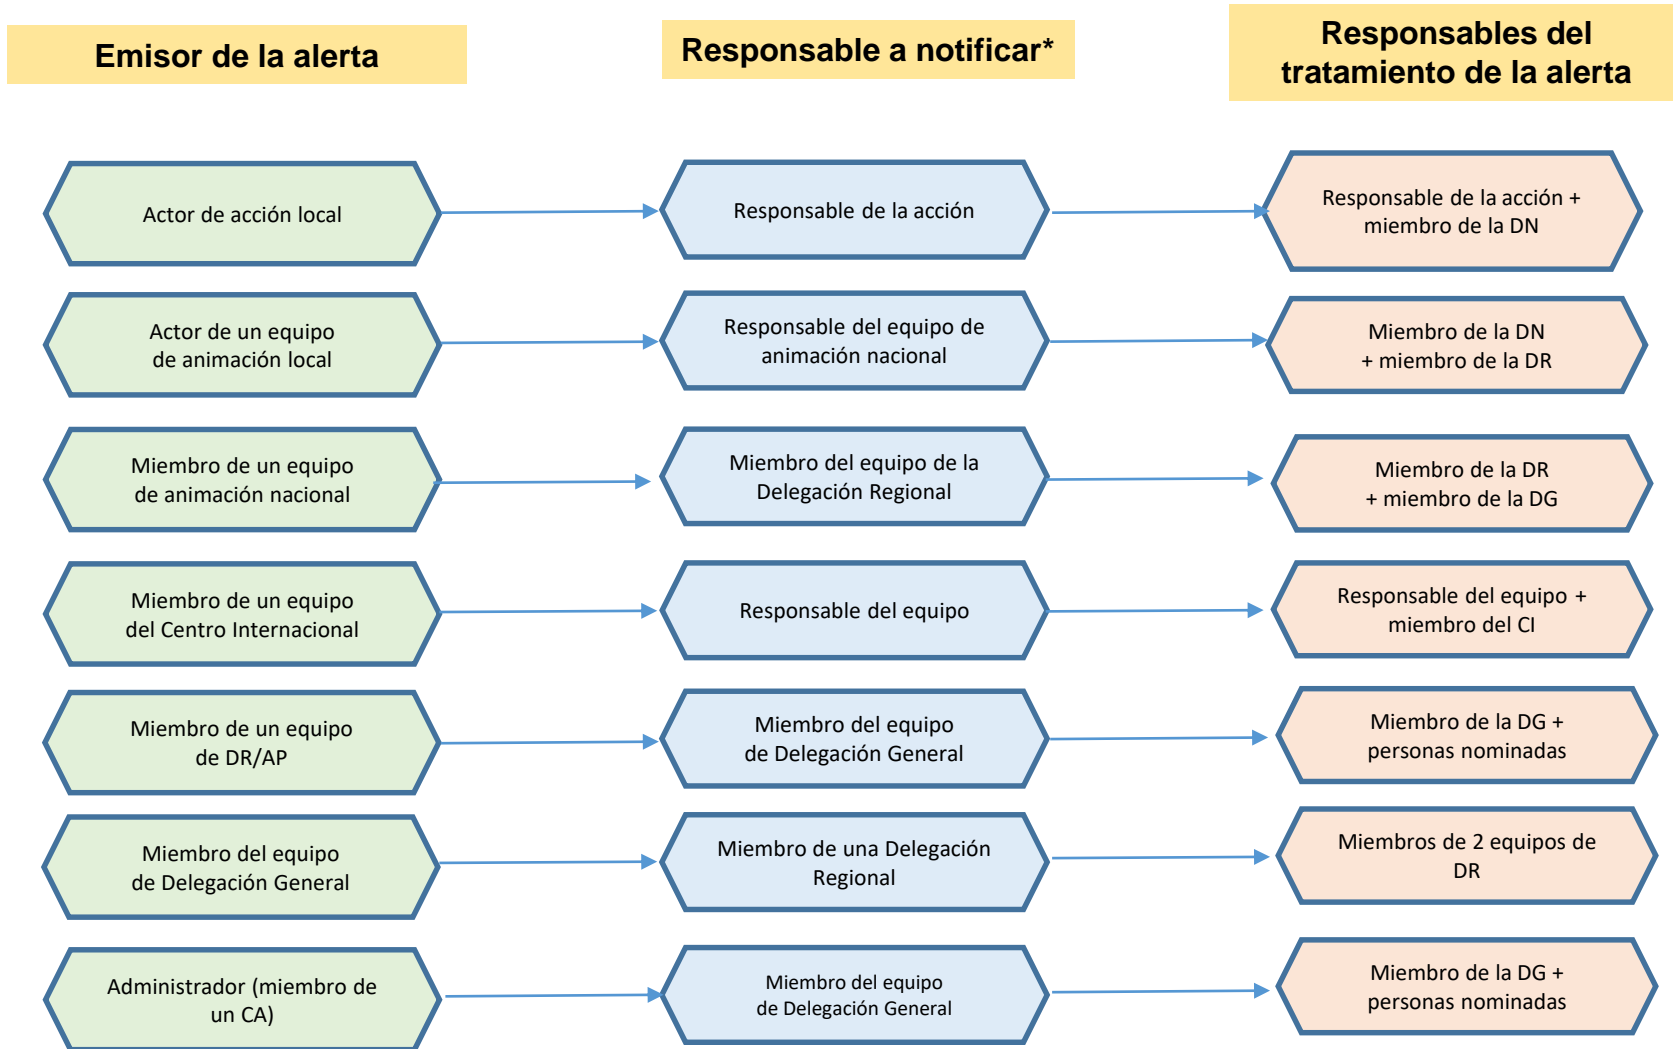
Emisor de la alerta

Responsable a notificar*

Responsables del tratamiento de la alerta

Actor de acción local

Responsable de la acción

Responsable de la acción + miembro de la DN

Actor de un equipo de animación local

Responsable del equipo de animación nacional

Miembro de la DN + miembro de la DR

Miembro de un equipo de animación nacional

Miembro del equipo de la Delegación Regional

Miembro de la DR + miembro de la DG

Miembro de un equipo del Centro Internacional

Responsable del equipo

Responsable del equipo + miembro del CI

Miembro de un equipo de DR/AP

Miembro del equipo de Delegación General

Miembro de la DG + personas nominadas

Miembro del equipo de Delegación General

Miembro de una Delegación Regional

Miembros de 2 equipos de DR

Administrador (miembro de un CA)

Miembro del equipo de Delegación General

Miembro de la DG + personas nominadas